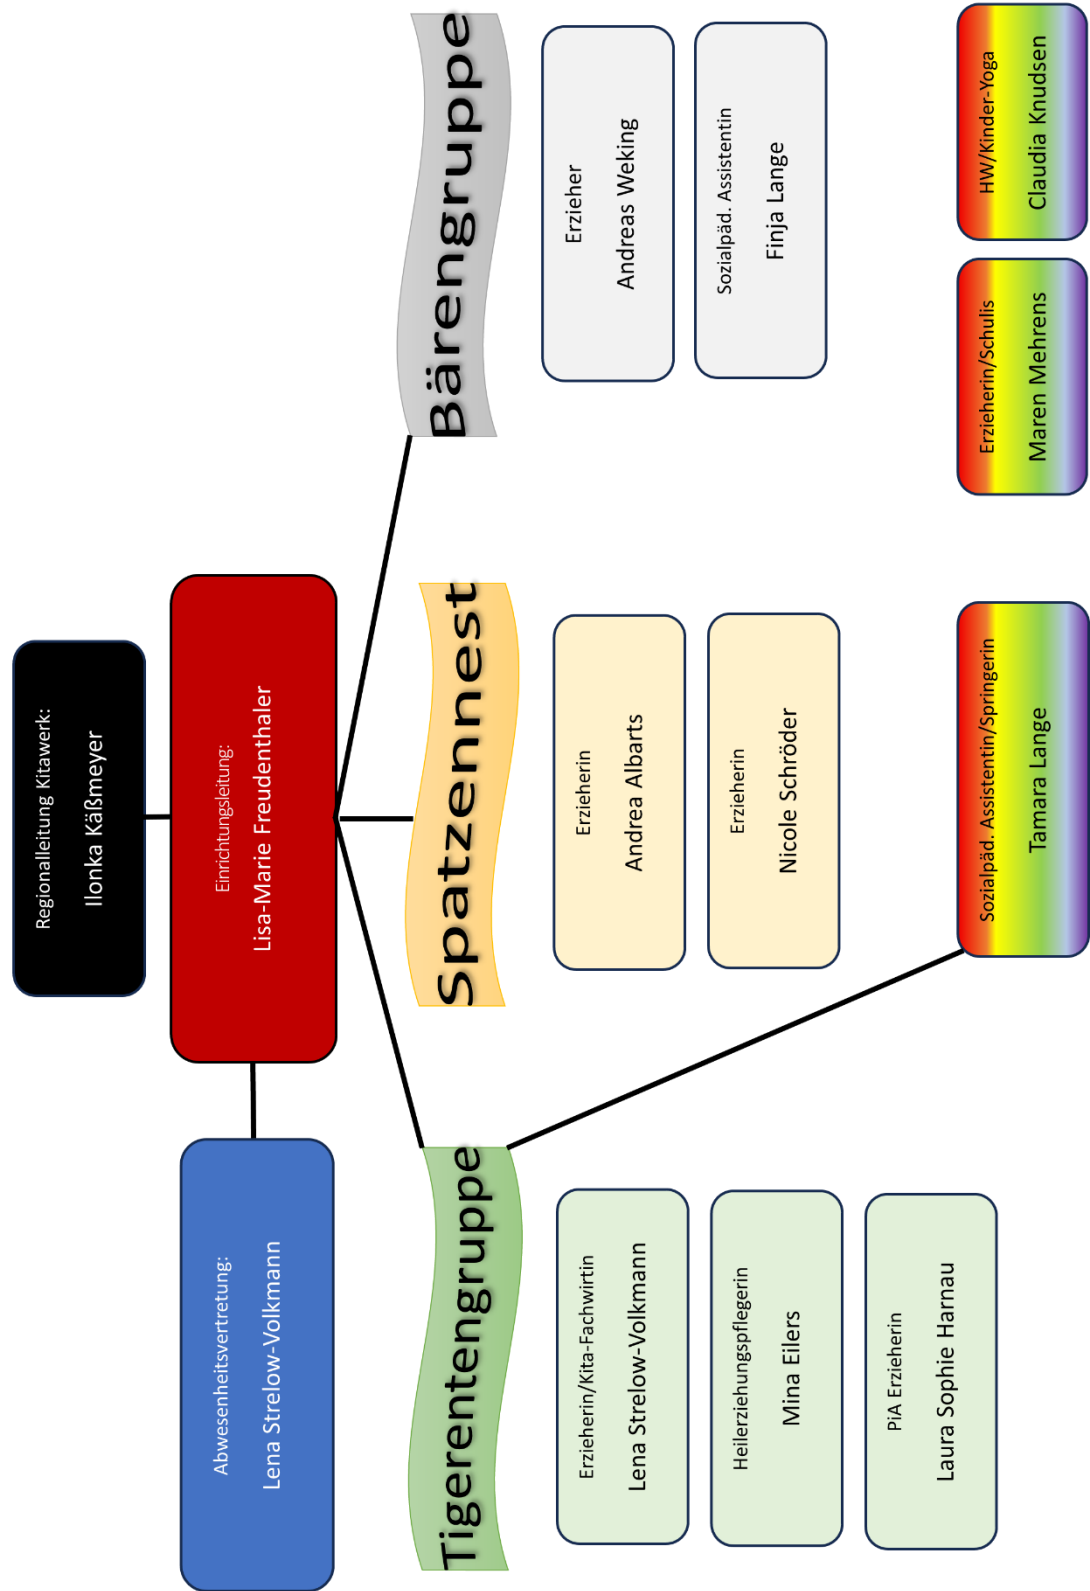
Regionalleitung Kitawerk:
Ilonka Käßmeyer

Einrichtungsleitung:
Lisa-Marie Freudenthaler

Abwesenheitsvertretung:
Lena Strelow-Volkmann

Bärengruppe

Erzieher
Andreas Weking

Sozialpäd. Assistentin
Finja Lange

Spatzennest

Erzieherin
Andrea Albarts

Erzieherin
Nicole Schröder

Tigerentengruppe

Erzieherin/Kita-Fachwirtin
Lena Strelow-Volkmann

Heilerziehungspflegerin
Mina Eilers

PiA Erzieherin
Laura Sophie Harnau

HW/Kinder-Yoga
Claudia Knudsen

Erzieherin/Schulis
Maren Mehrens

Sozialpäd. Assistentin/Springerin
Tamara Lange